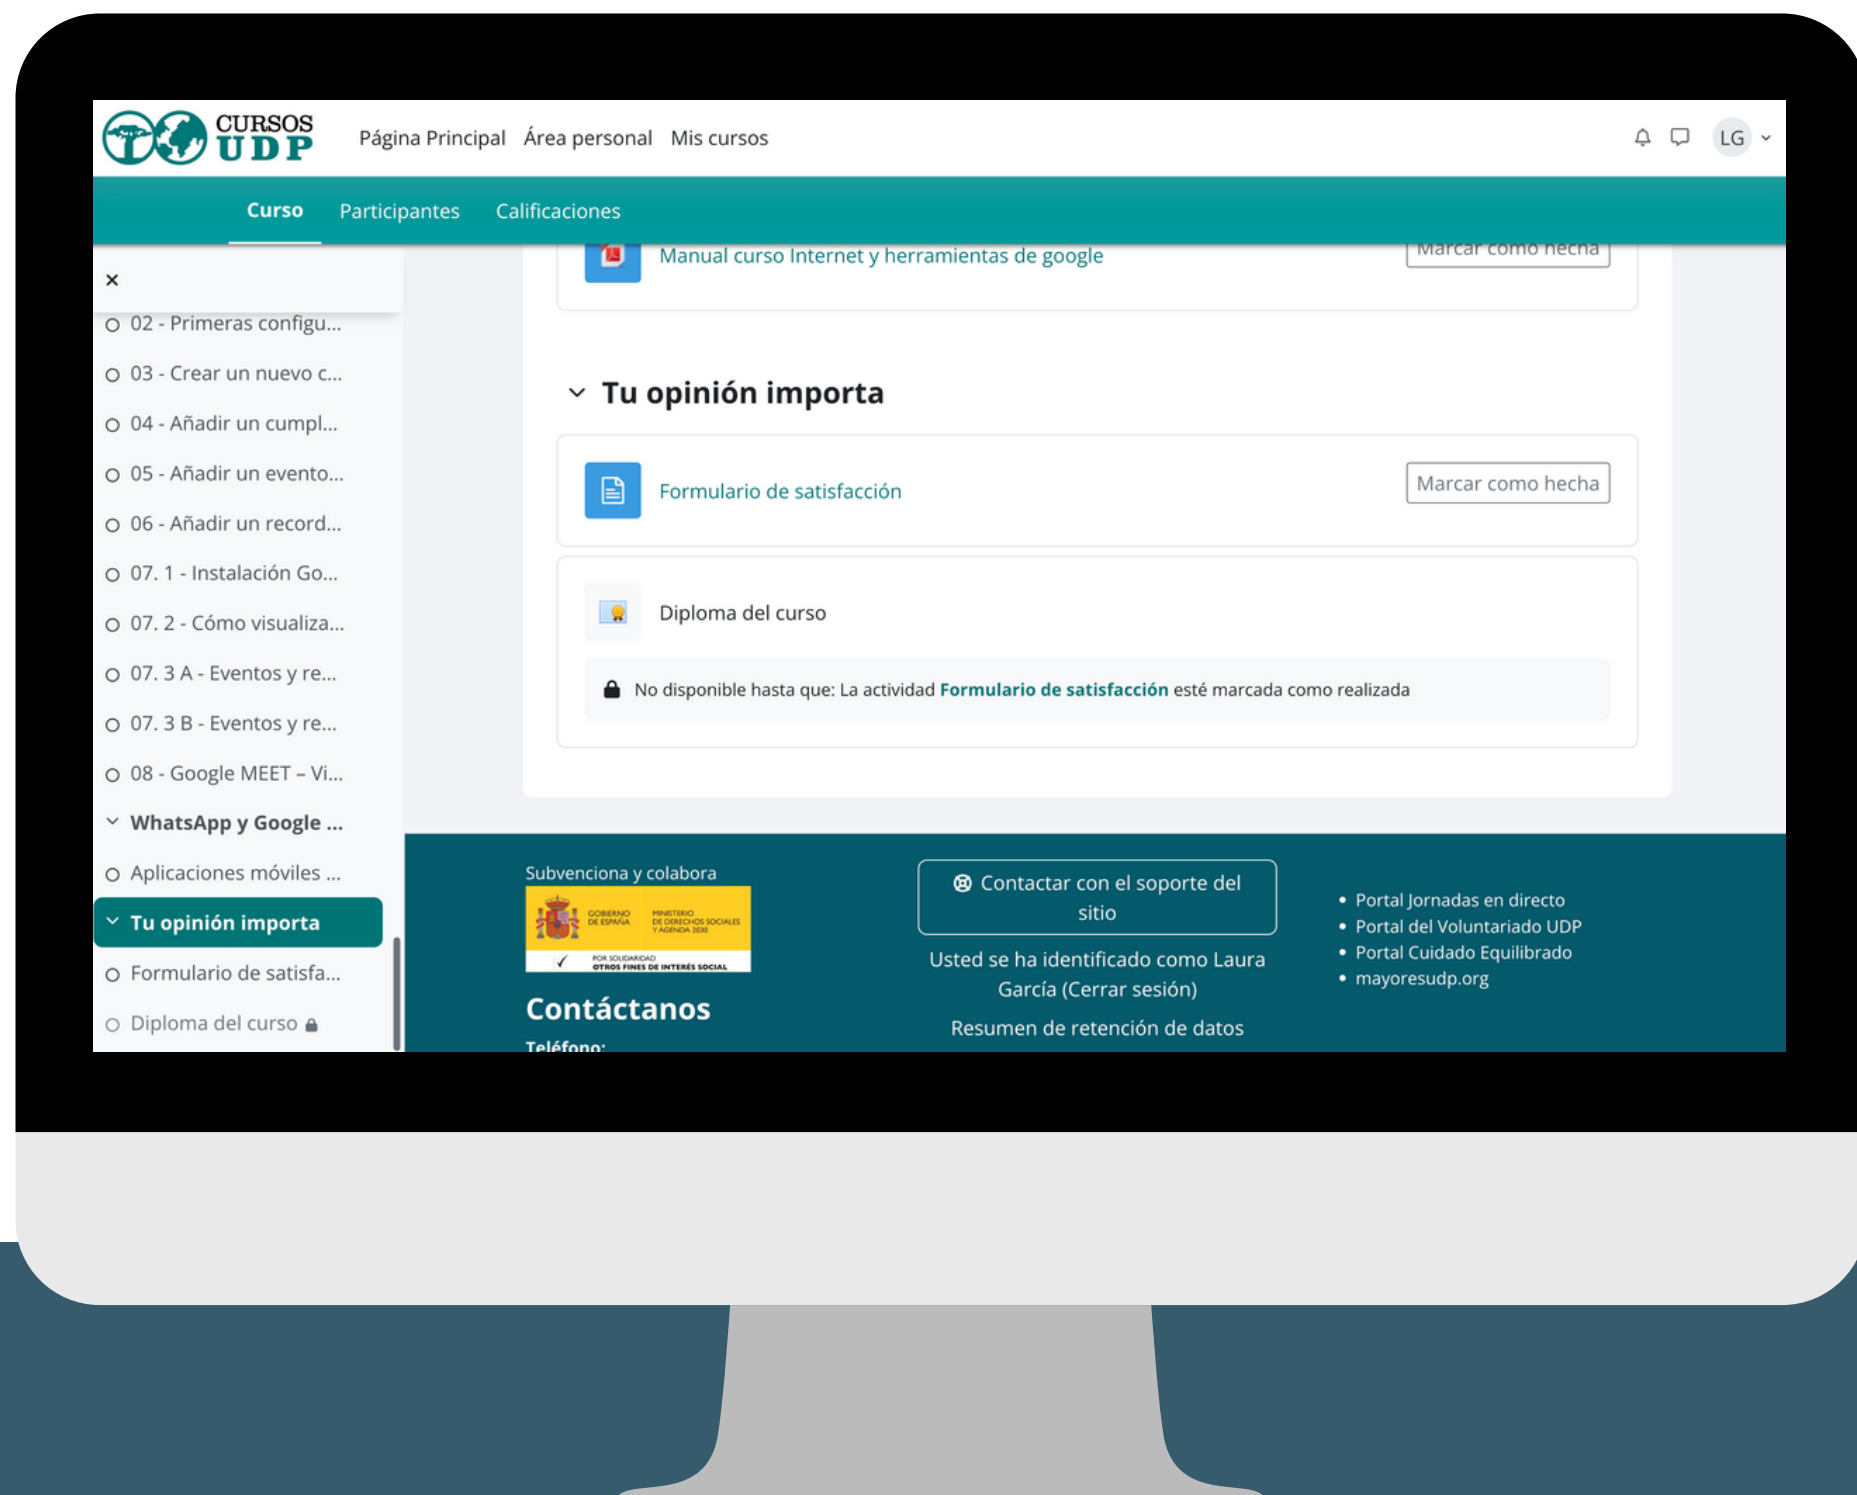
CURSOS UDP

Página Principal Área personal Mis cursos

LG

Curso Participantes Calificaciones

×

02 - Primeras configu...
03 - Crear un nuevo c...
04 - Añadir un cumpl...
05 - Añadir un evento...
06 - Añadir un record...
07. 1 - Instalación Go...
07. 2 - Cómo visualiza...
07. 3 A - Eventos y re...
07. 3 B - Eventos y re...
08 - Google MEET – Vi...
WhatsApp y Google ...
Aplicaciones móviles ...
Tu opinión importa
Formulario de satisfa...
Diploma del curso

Manual curso Internet y herramientas de google
Marcar como hecha

Tu opinión importa

Formulario de satisfacción
Marcar como hecha

Diploma del curso

No disponible hasta que: La actividad Formulario de satisfacción esté marcada como realizada

Subvenciona y colabora

GOBIERNO DE ESPAÑA
MINISTERIO DE DERECHOS SOCIALES Y AGENDA 2030
POR SOLIDARIDAD OTROS FINES DE INTERÉS SOCIAL

Contáctanos
Teléfono:

Contactar con el soporte del sitio

Usted se ha identificado como Laura García (Cerrar sesión)

Resumen de retención de datos

• Portal Jornadas en directo
• Portal del Voluntariado UDP
• Portal Cuidado Equilibrado
• mayoresudp.org